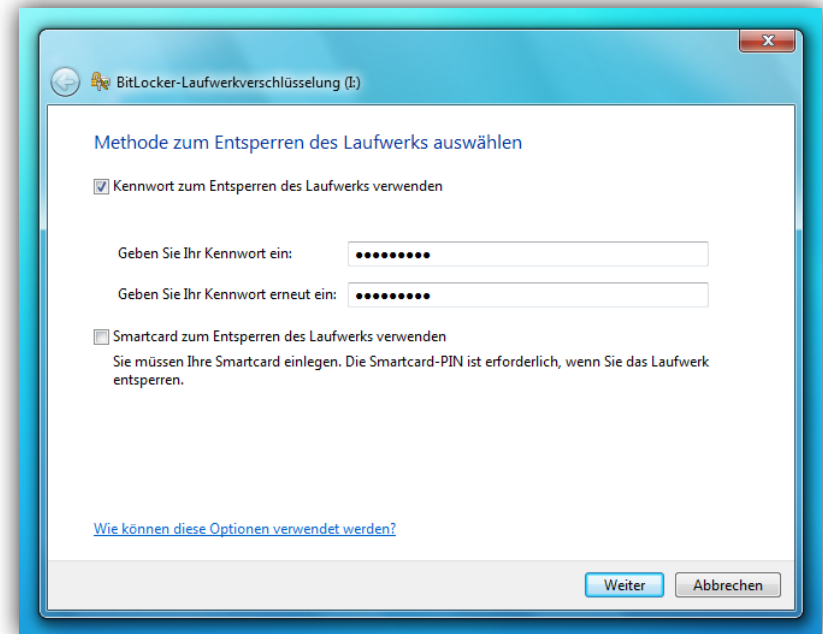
BitLocker-Laufwerkverschlüsselung (I:)

Methode zum Entsperren des Laufwerks auswählen

Kennwort zum Entsperren des Laufwerks verwenden

Geben Sie Ihr Kennwort ein: •••••••••

Geben Sie Ihr Kennwort erneut ein: •••••••••

Smartcard zum Entsperren des Laufwerks verwenden

Sie müssen Ihre Smartcard einlegen. Die Smartcard-PIN ist erforderlich, wenn Sie das Laufwerk entsperren.

Wie können diese Optionen verwendet werden?

Weiter Abbrechen